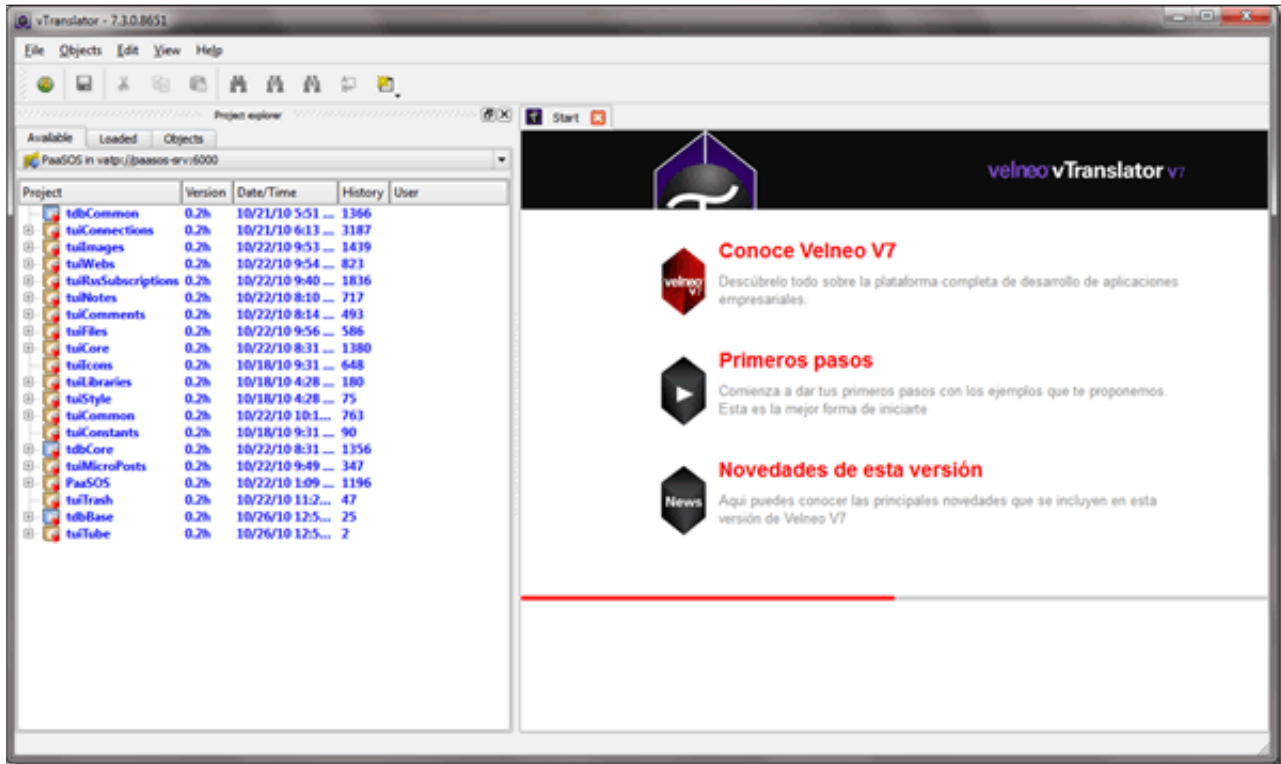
vTranslator - 7.3.0.8651

File Objects Edit View Help

Project explorer

Available Loaded Objects

PaaSOS in vatp://paasos-srv:6000

| Project | Version | Date/Time | History | User |
|---|---|---|---|---|
| tdbCommon | 0.2h | 10/21/10 5:51 ... | 1366 | |
| tuiConnections | 0.2h | 10/21/10 6:13 ... | 3187 | |
| tuiImages | 0.2h | 10/22/10 9:53 ... | 1439 | |
| tuiWebs | 0.2h | 10/22/10 9:54 ... | 823 | |
| tuiRssSubscriptions | 0.2h | 10/22/10 9:40 ... | 1836 | |
| tuiNotes | 0.2h | 10/22/10 8:10 ... | 717 | |
| tuiComments | 0.2h | 10/22/10 8:14 ... | 493 | |
| tuiFiles | 0.2h | 10/22/10 9:56 ... | 586 | |
| tuiCore | 0.2h | 10/22/10 8:31 ... | 1380 | |
| tuiIcons | 0.2h | 10/18/10 9:31 ... | 648 | |
| tuiLibraries | 0.2h | 10/18/10 4:28 ... | 180 | |
| tuiStyle | 0.2h | 10/18/10 4:28 ... | 75 | |
| tuiCommon | 0.2h | 10/22/10 10:1... | 763 | |
| tuiConstants | 0.2h | 10/18/10 9:31 ... | 90 | |
| tdbCore | 0.2h | 10/22/10 8:31 ... | 1356 | |
| tuiMicroPosts | 0.2h | 10/22/10 9:49 ... | 347 | |
| PaaSOS | 0.2h | 10/22/10 1:09 ... | 1196 | |
| tuiTrash | 0.2h | 10/22/10 11:2... | 47 | |
| tdbBase | 0.2h | 10/26/10 12:5... | 25 | |
| tuiTube | 0.2h | 10/26/10 12:5... | 2 | |

Start

velneo vTranslator V7

Conoce Velneo V7
Descúbrelo todo sobre la plataforma completa de desarrollo de aplicaciones empresariales.

Primeros pasos
Comienza a dar tus primeros pasos con los ejemplos que te proponemos. Esta es la mejor forma de iniciarte

News
Novedades de esta versión
Aquí puedes conocer las principales novedades que se incluyen en esta versión de Velneo V7